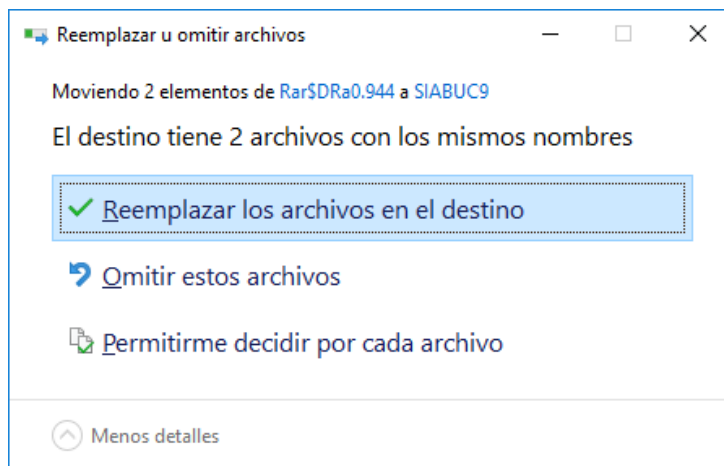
Reemplazar u omitir archivos

Moviendo 2 elementos de Rar$DRa0.944 a SIABUC9

El destino tiene 2 archivos con los mismos nombres

Reemplazar los archivos en el destino

Omitir estos archivos

Permitirme decidir por cada archivo

Menos detalles